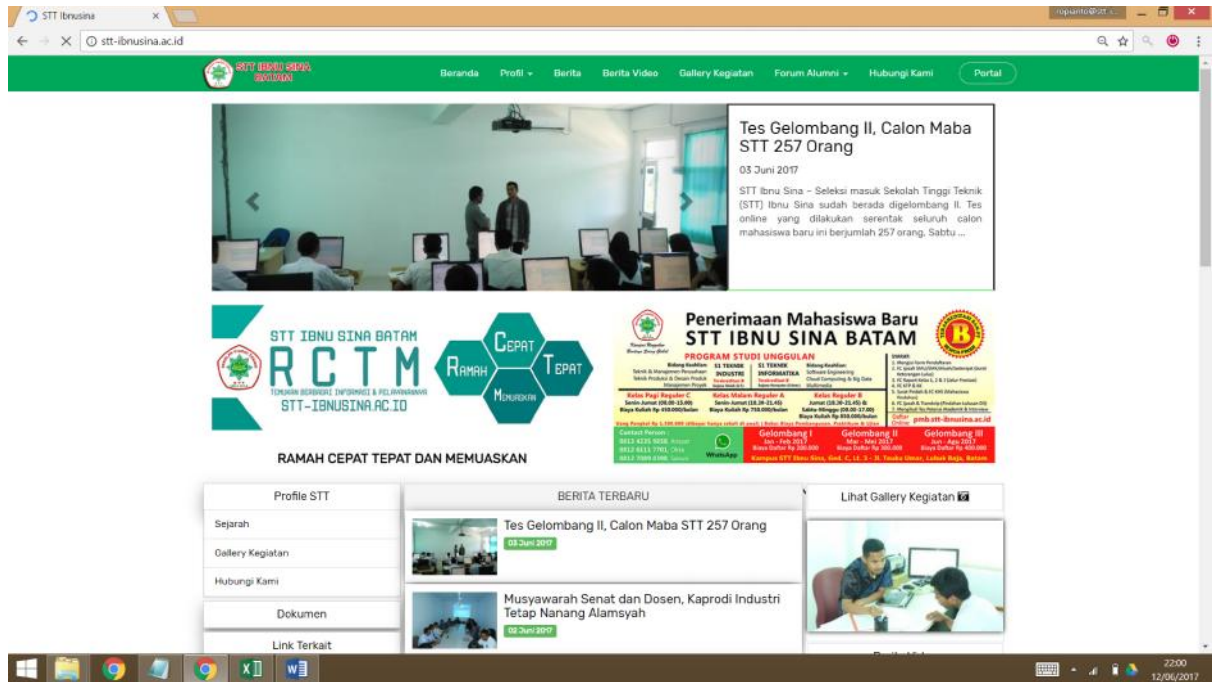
STT Ibnusina ×

stt-ibnusina.ac.id

STT IBNU SINA BATAM

Beranda Profil Berita Berita Video Gallery Kegiatan Forum Alumni Hubungi Kami Portal

Tes Gelombang II, Calon Maba STT 257 Orang

03 Juni 2017

STT Ibnu Sina – Seleksi masuk Sekolah Tinggi Teknik (STT) Ibnu Sina sudah berada digelombang II. Tes online yang dilakukan serentak seluruh calon mahasiswa baru ini berjumlah 257 orang, Sabtu ...

STT IBNU SINA BATAM
RCTM
TEMUKAN BERBAGAI INFORMASI & PELAYANANNYA
STT-IBNUSINA.AC.ID
Ramah Cepat Tepat Memuaskan

RAMAH CEPAT TEPAT DAN MEMUASKAN

Penerimaan Mahasiswa Baru
STT IBNU SINA BATAM
PROGRAM STUDI UNGGULAN
S1 TEKNIK INDUSTRI
S1 TEKNIK INFORMATIKA
Kelas Pagi Reguler C
Kelas Malam Reguler A
Kelas Reguler B
pmb.stt-ibnusina.ac.id
Contact Person :
WhatsApp
Gelombang I Jan - Feb 2017
Gelombang II Mar - Mei 2017
Gelombang III Jun - Agu 2017
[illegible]

Profile STT
Sejarah
Gallery Kegiatan
Hubungi Kami
Dokumen
Link Terkait

BERITA TERBARU
Tes Gelombang II, Calon Maba STT 257 Orang
03 Juni 2017
Musyawarah Senat dan Dosen, Kaprodi Industri Tetap Nanang Alamsyah
02 Juni 2017

Lihat Gallery Kegiatan

22:00
12/06/2017